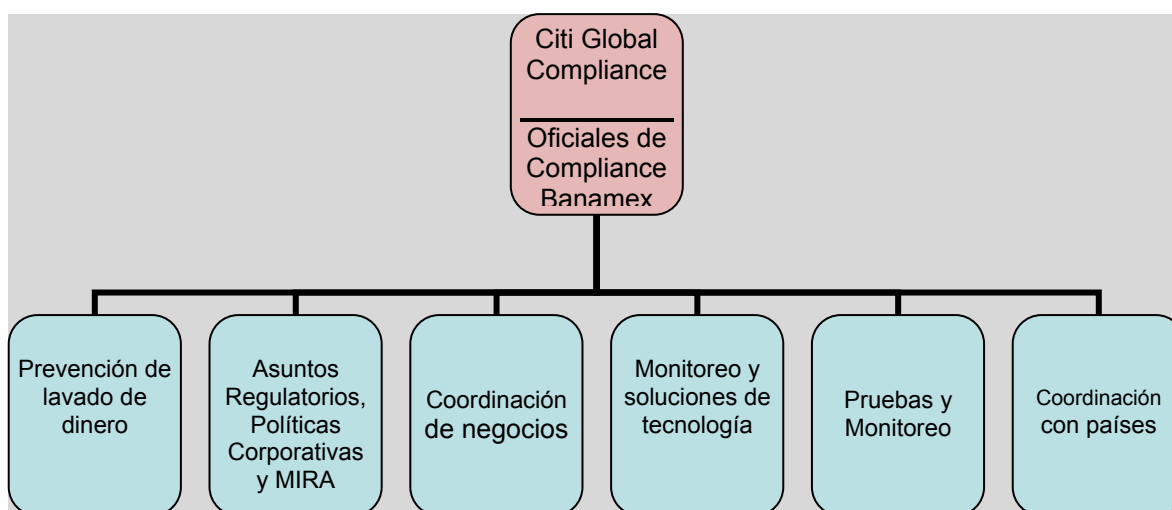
Citi Global Compliance

Oficiales de Compliance Banamex

Prevención de lavado de dinero

Asuntos Regulatorios, Políticas Corporativas y MIRA

Coordinación de negocios

Monitoreo y soluciones de tecnología

Pruebas y Monitoreo

Coordinación con países